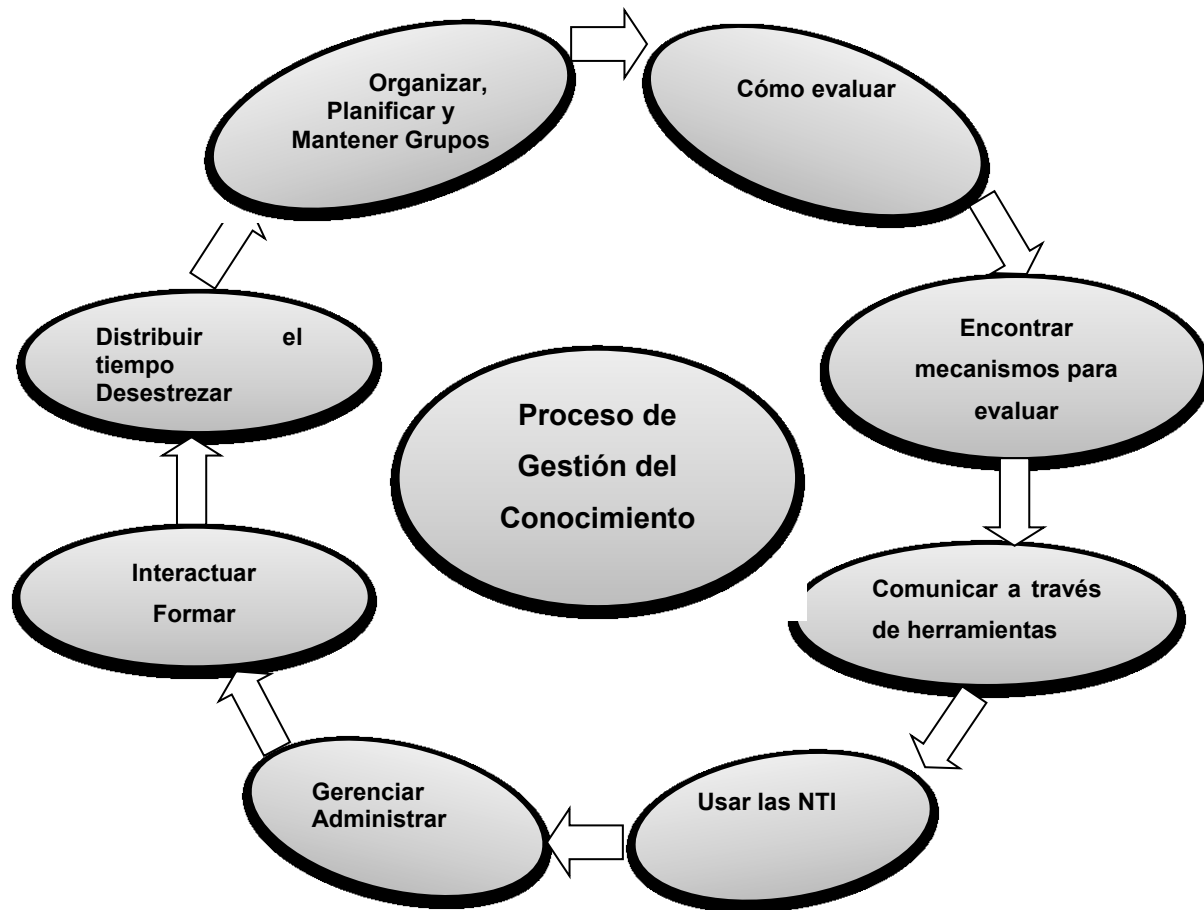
Organizar, Planificar y Mantener Grupos

Cómo evaluar

Encontrar mecanismos para evaluar

Comunicar a través de herramientas

Usar las NTI

Gerenciar Administrar

Interactuar Formar

Distribuir el tiempo Desestrezar

Proceso de Gestión del Conocimiento